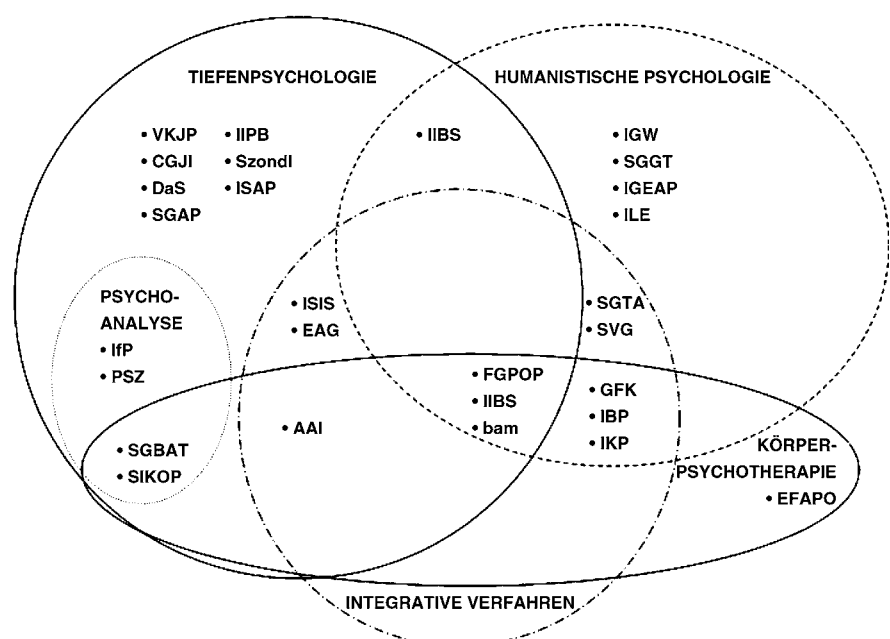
TIEFENPSYCHOLOGIE

HUMANISTISCHE PSYCHOLOGIE

• VKJP
• CGJI
• DaS
• SGAP

• IIPB
• Szondi
• ISAP

• IIBS

• IGW
• SGGT
• IGEAP
• ILE

PSYCHO-ANALYSE
• IfP
• PSZ

• ISIS
• EAG

• SGTA
• SVG

• FGPOP
• IIBS
• bam

• GFK
• IBP
• IKP

• AAI

• SGBAT
• SIKOP

KÖRPER-PSYCHOTHERAPIE
• EFAPO

INTEGRATIVE VERFAHREN